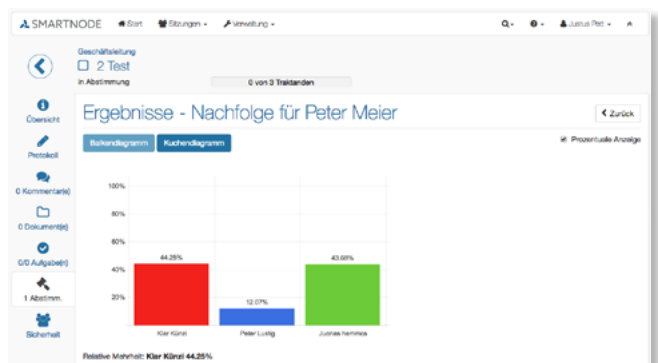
SMARTNODE Start Sitzungen Verwaltung Q Justus Pelt

Geschäftsleitung
2 Test
in Abstimmung
0 von 3 Traktanden

Übersicht
Protokoll
0 Kommentar(e)
0 Dokument(e)
0/0 Aufgabe(n)
1 Abstimm.
Sicherheit

Ergebnisse - Nachfolge für Peter Meier

Zurück

Balkendiagramm Kuchendiagramm

Prozentuale Anzeige

100%
80%
60%
40%
20%

44.26%
12.07%
43.68%

Klar Künzi
Peter Lustig
Justus hemmes

Relative Mehrheit: Klar Künzi 44.25%